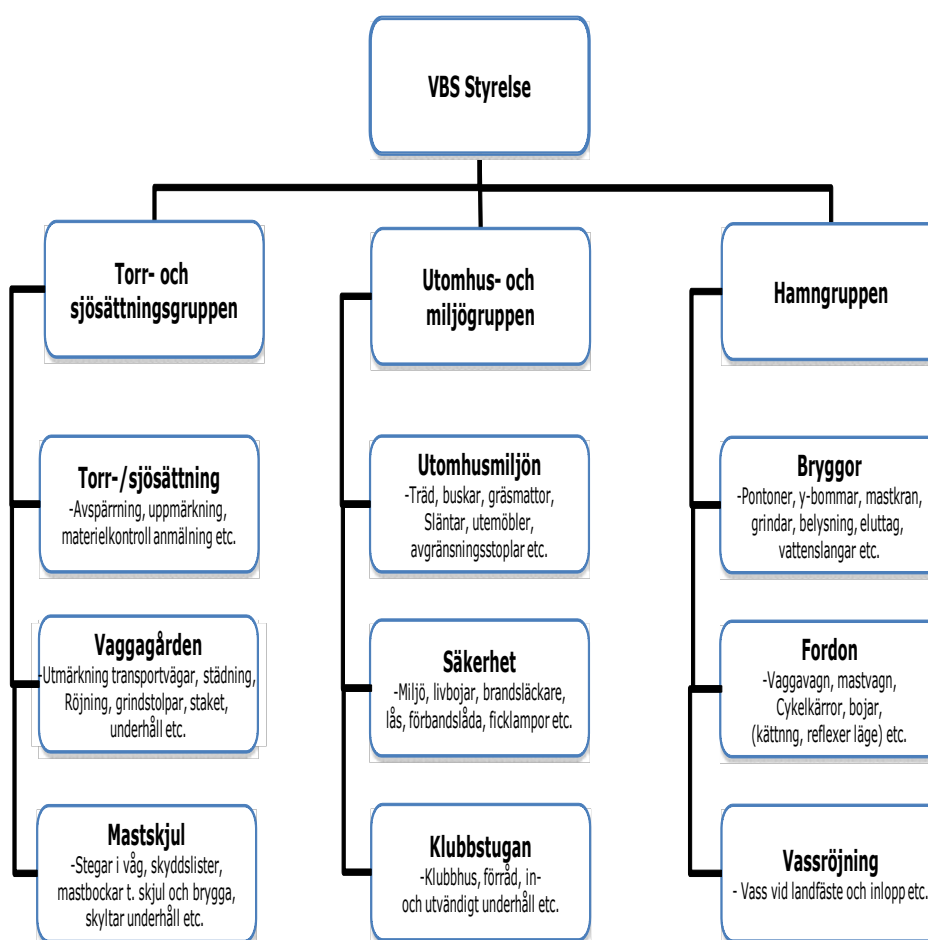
VBS Styrelse

Torr- och sjösättningsgruppen

Utomhus- och miljögruppen

Hamngruppen

Torr-/sjösättning
-Avspärrning, uppmärkning, materielkontroll anmälning etc.

Vaggagården
-Utmärkning transportvägar, städning, Röjning, grindstolpar, staket, underhåll etc.

Mastskjul
-Stegar i våg, skyddslister, mastbockar t. skjul och brygga, skyltar underhåll etc.

Utomhusmiljön
-Träd, buskar, gräsmattor, Släntar, utemöbler, avgränsningsstoplar etc.

Säkerhet
-Miljö, livbojar, brandsläckare, lås, förbandslåda, ficklampor etc.

Klubbstugan
-Klubbhus, förråd, in- och utvändigt underhåll etc.

Bryggor
-Pontoner, y-bommar, mastkran, grindar, belysning, eluttag, vattenslangar etc.

Fordon
-Vaggavagn, mastvagn, Cykelkärror, bojar, (kättnng, reflexer läge) etc.

Vassröjning
- Vass vid landfäste och inlopp etc.